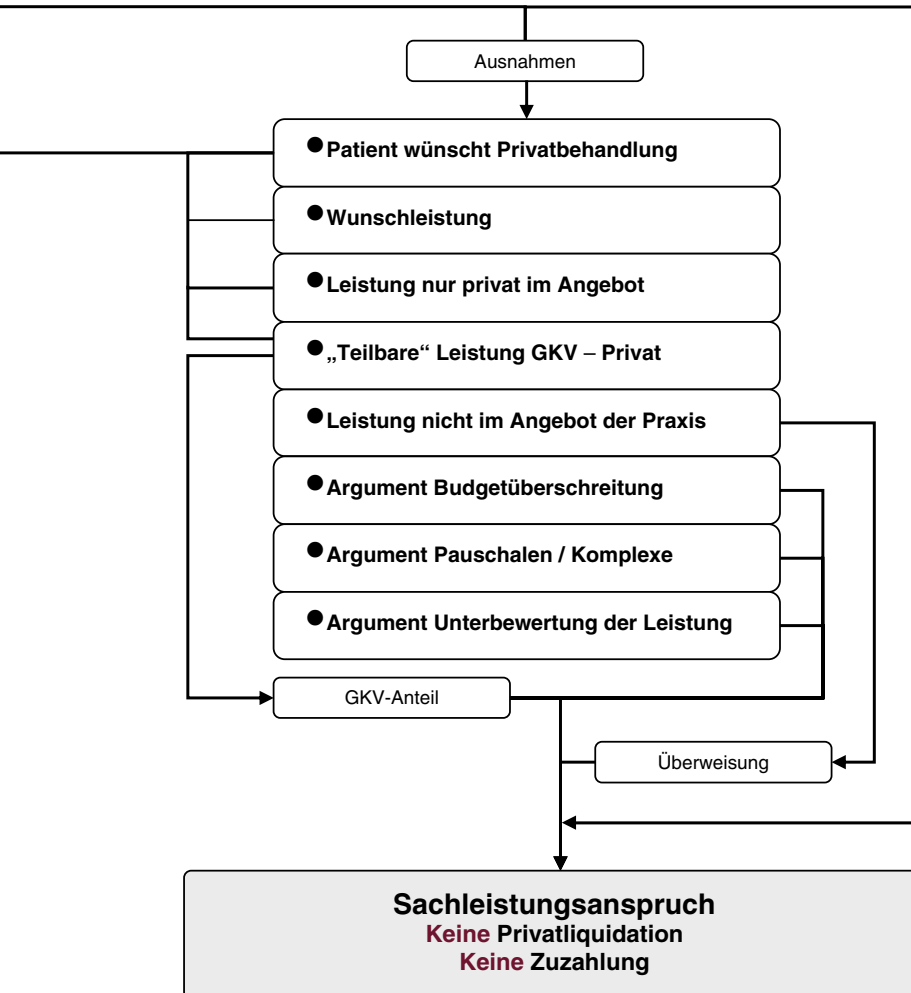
Ausnahmen

Patient wünscht Privatbehandlung

Wunschleistung

Leistung nur privat im Angebot

„Teilbare“ Leistung GKV – Privat

Leistung nicht im Angebot der Praxis

Argument Budgetüberschreitung

Argument Pauschalen / Komplexe

Argument Unterbewertung der Leistung

GKV-Anteil

Überweisung

Sachleistungsanspruch
Keine Privatliquidation
Keine Zuzahlung